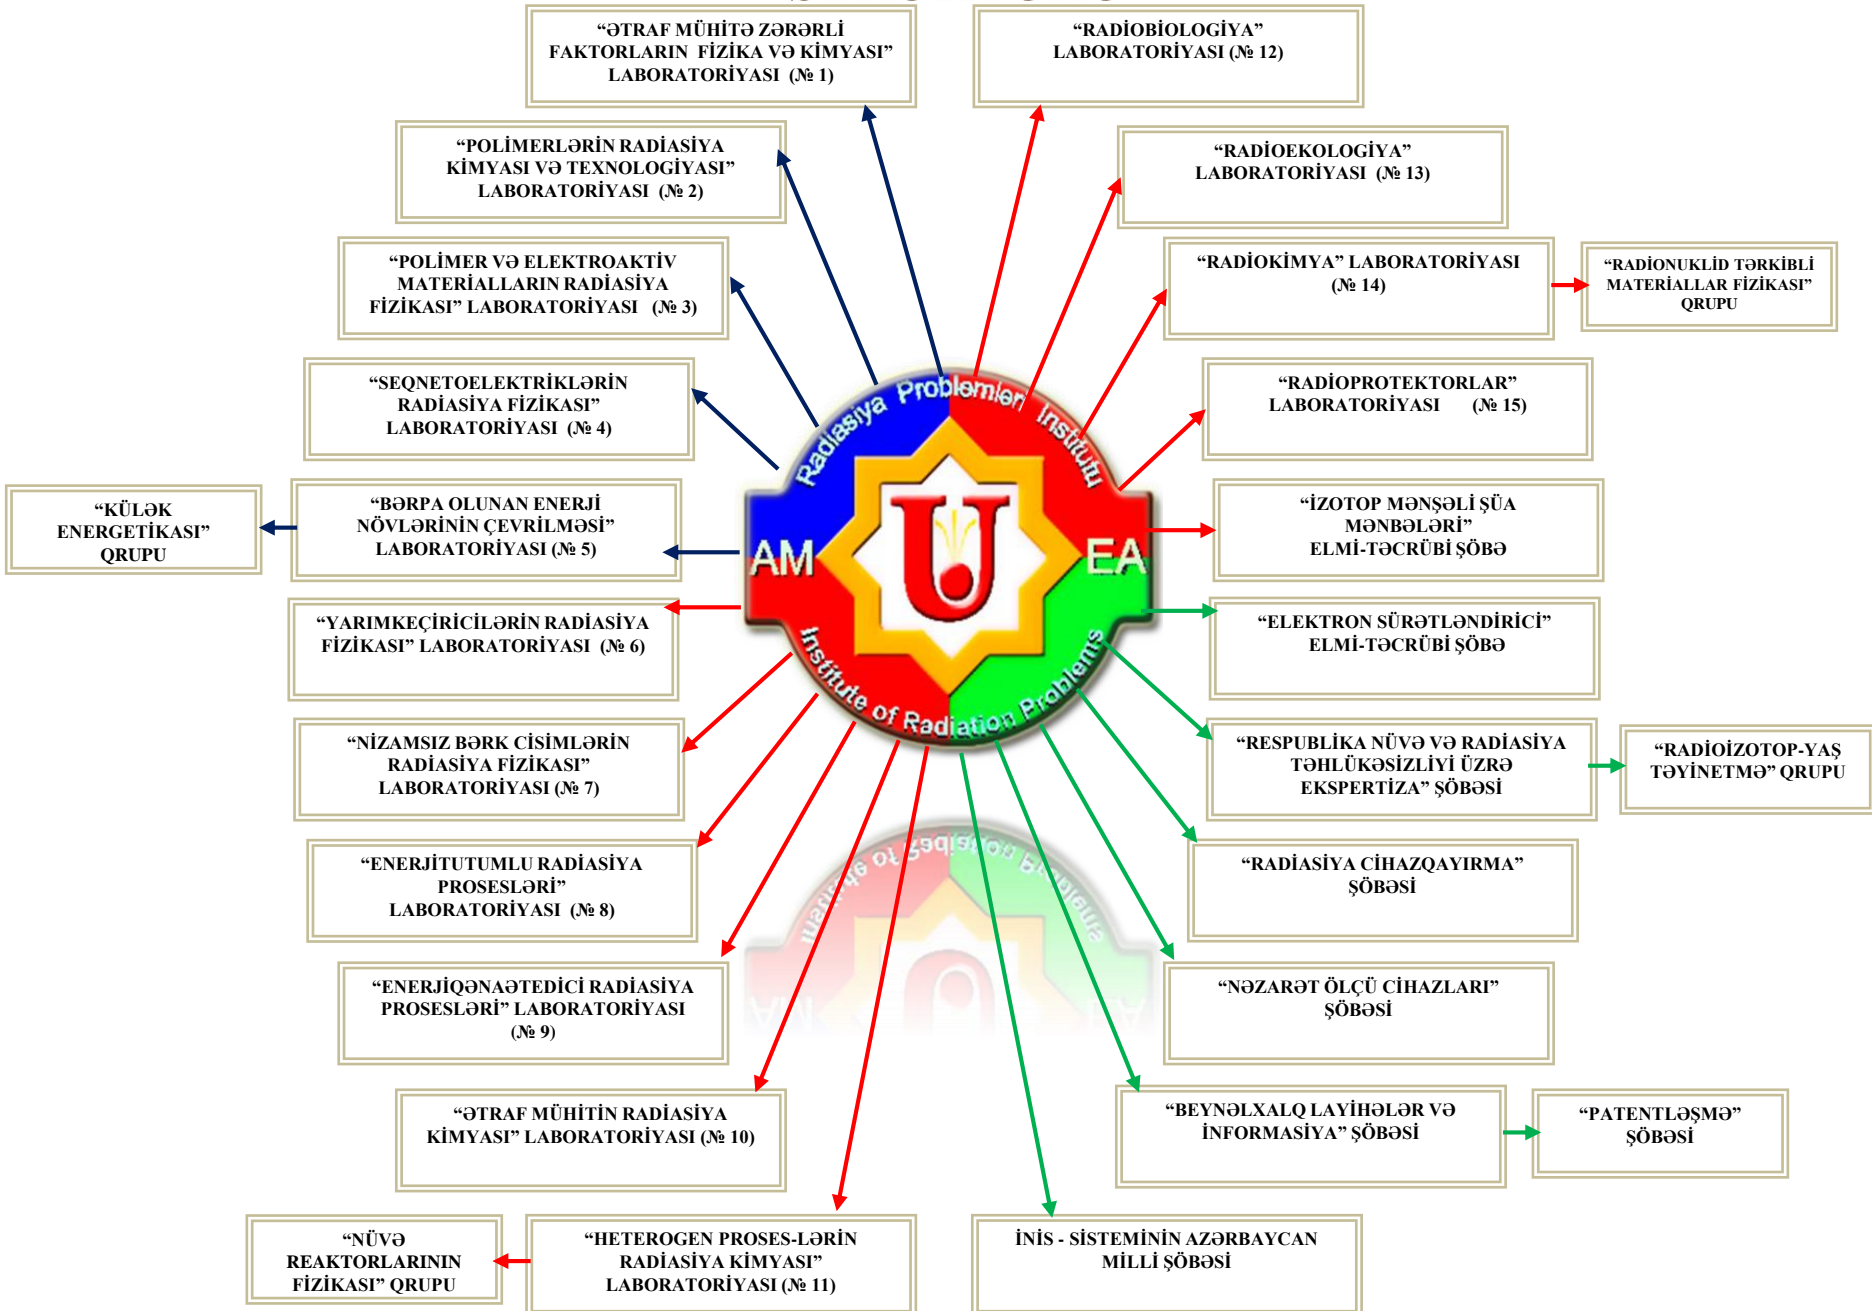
“ƏTRAF MÜHİTƏ ZƏRƏRLİ FAKTORLARIN FİZİKA VƏ KİMYASI” LABORATORİYASI (№ 1)

“RADIOBIOLOGİYA” LABORATORİYASI (№ 12)

“POLİMERLƏRİN RADİASİYA KİMYASI VƏ TEXNOLOGİYASI” LABORATORİYASI (№ 2)

“RADİOEKOLOGİYA” LABORATORİYASI (№ 13)

“POLİMER VƏ ELEKTROAKTİV MATERİALLARIN RADİASİYA FİZİKASI” LABORATORİYASI (№ 3)

“RADİOKİMYA” LABORATORİYASI (№ 14)

“RADİONUKLİD TƏRKİBLİ MATERİALLAR FİZİKASI” QRUPU

“SEQNETOELEKTRİKLƏRİN RADİASİYA FİZİKASI” LABORATORİYASI (№ 4)

“RADİOPROTEKTORLAR” LABORATORİYASI (№ 15)

“KÜLƏK ENERGETİKASI” QRUPU

“BƏRPA OLUNAN ENERJİ NÖVLƏRİNİN ÇEVRİLMƏSİ” LABORATORİYASI (№ 5)

Radiasiya Problemləri İnstitutu

AM

EA

Institute of Radiation Problems

“İZOTOP MƏNŞƏLİ ŞÜA MƏNBƏLƏRİ” ELMİ-TƏCRÜBİ ŞÖBƏ

“YARIMKEÇİRİCİLƏRİN RADİASİYA FİZİKASI” LABORATORİYASI (№ 6)

“ELEKTRON SÜRƏTLƏNDİRİCİ” ELMİ-TƏCRÜBİ ŞÖBƏ

“NİZAMSIZ BƏRK CİSİMLƏRİN RADİASİYA FİZİKASI” LABORATORİYASI (№ 7)

“RESPUBLİKA NÜVƏ VƏ RADİASİYA TƏHLÜKƏSİZLİYİ ÜZRƏ EKSPERTİZA” ŞÖBƏSİ

“RADİOİZOTOP-YAŞ TƏYİNETMƏ” QRUPU

“ENERJİTUTUMLU RADİASİYA PROSESLƏRİ” LABORATORİYASI (№ 8)

“RADİASİYA CİHAZQAYIRMA” ŞÖBƏSİ

“ENERJİQƏNAƏTEDİCİ RADİASİYA PROSESLƏRİ” LABORATORİYASI (№ 9)

“NƏZARƏT ÖLÇÜ CİHAZLARI” ŞÖBƏSİ

“ƏTRAF MÜHİTİN RADİASİYA KİMYASI” LABORATORİYASI (№ 10)

“BEYNƏLXALQ LAYİHƏLƏR VƏ İNFORMASİYA” ŞÖBƏSİ

“PATENTLƏŞMƏ” ŞÖBƏSİ

“NÜVƏ REAKTORLARININ FİZİKASI” QRUPU

“HETEROGEN PROSES-LƏRİN RADİASİYA KİMYASI” LABORATORİYASI (№ 11)

İNİS - SİSTEMİNİN AZƏRBAYCAN MİLLİ ŞÖBƏSİ